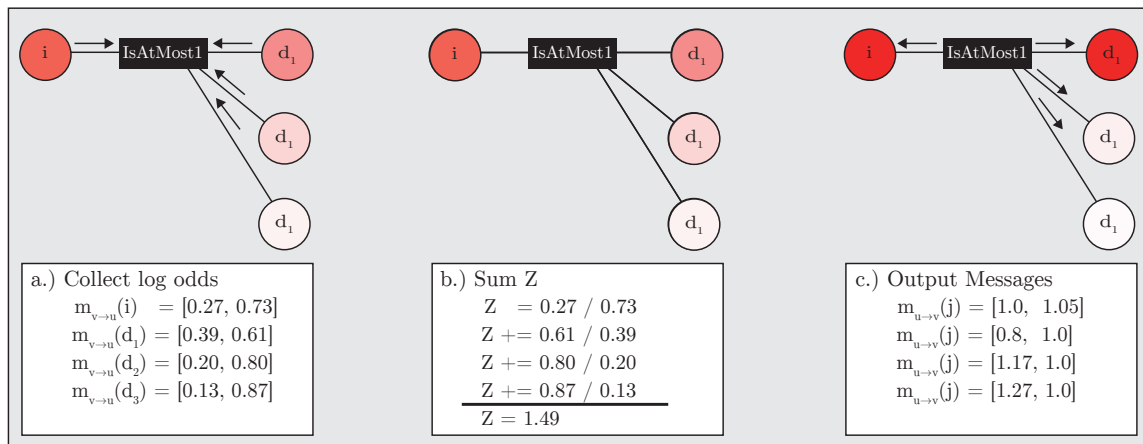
i IsAtMost1 $d_1$

$d_1$

$d_1$

a.) Collect log odds
$m_{v\to u}(i) = [0.27, 0.73]$
$m_{v\to u}(d_1) = [0.39, 0.61]$
$m_{v\to u}(d_2) = [0.20, 0.80]$
$m_{v\to u}(d_3) = [0.13, 0.87]$

i IsAtMost1 $d_1$

$d_1$

$d_1$

b.) Sum Z
Z = 0.27 / 0.73
Z += 0.61 / 0.39
Z += 0.80 / 0.20
Z += 0.87 / 0.13
Z = 1.49

i IsAtMost1 $d_1$

$d_1$

$d_1$

c.) Output Messages
$m_{u\to v}(j) = [1.0, 1.05]$
$m_{u\to v}(j) = [0.8, 1.0]$
$m_{u\to v}(j) = [1.17, 1.0]$
$m_{u\to v}(j) = [1.27, 1.0]$